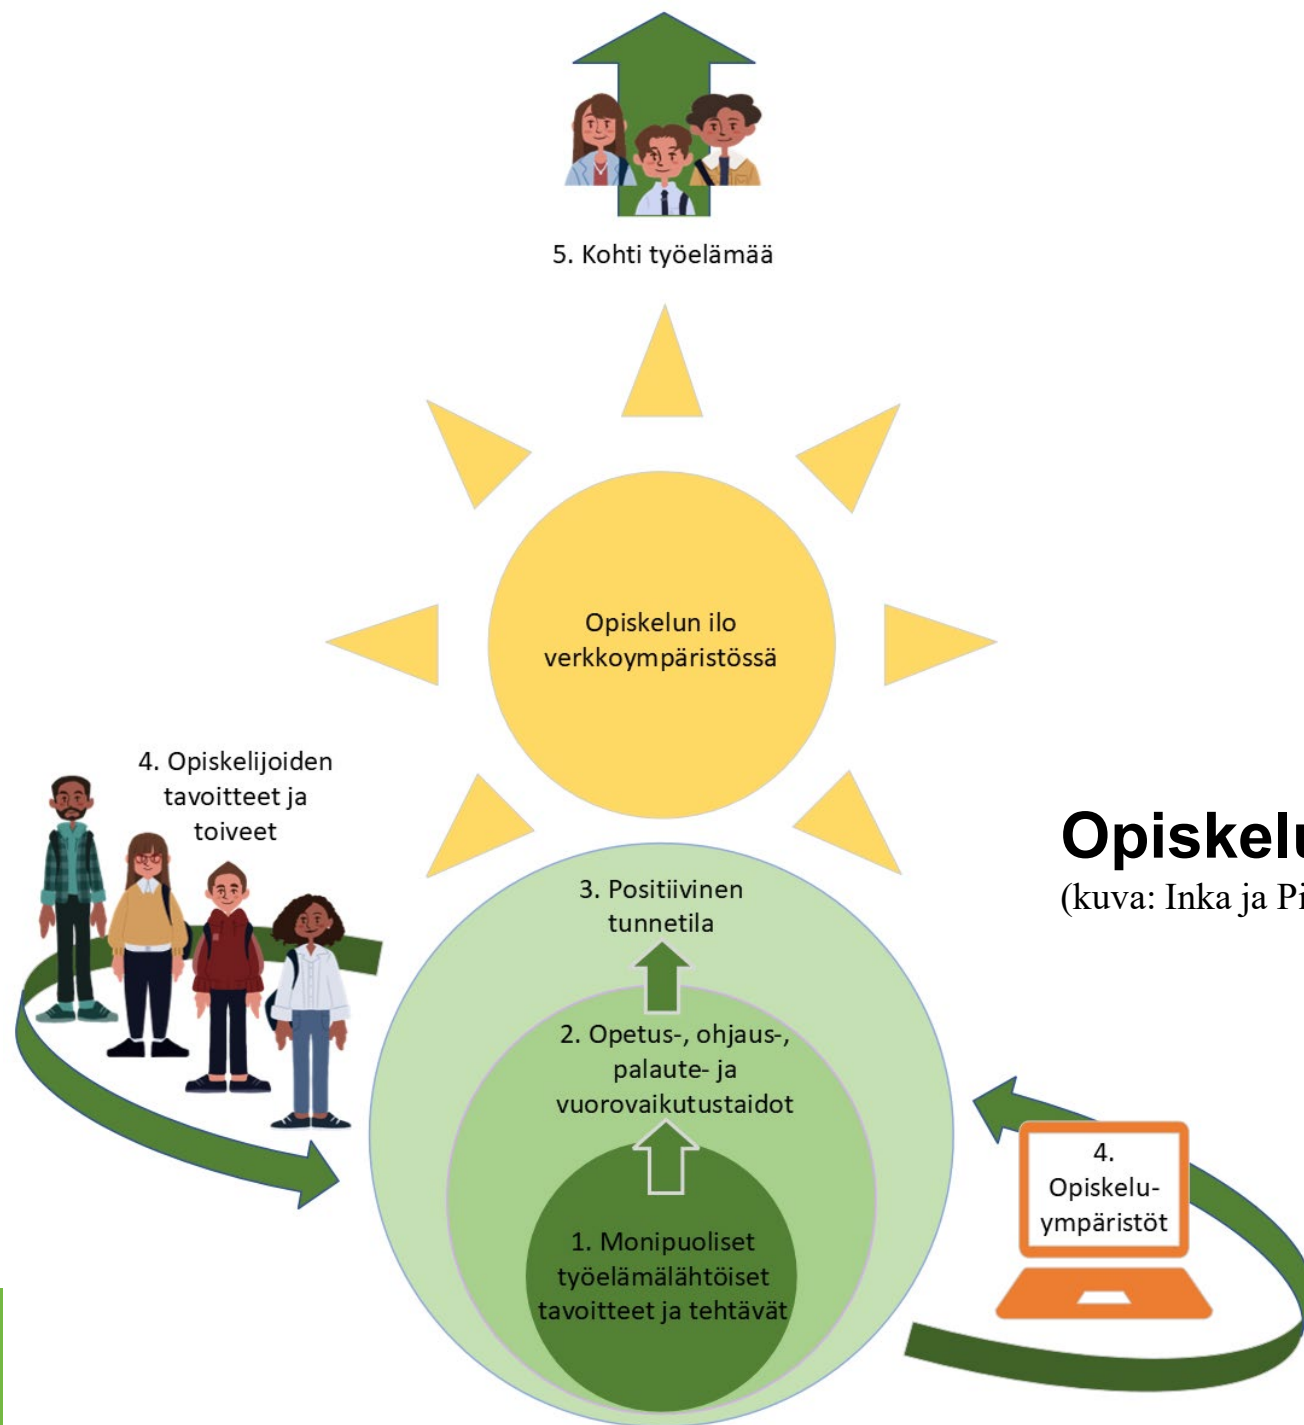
5. Kohti työelämää

Opiskelun ilo verkkoympäristössä

4. Opiskelijoiden tavoitteet ja toiveet

Opiskel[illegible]
(kuva: Inka ja Pi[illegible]

3. Positiivinen tunnetila

2. Opetus-, ohjaus-, palaute- ja vuorovaikutustaidot

1. Monipuoliset työelämälähtöiset tavoitteet ja tehtävät

4. Opiskelu-ympäristöt